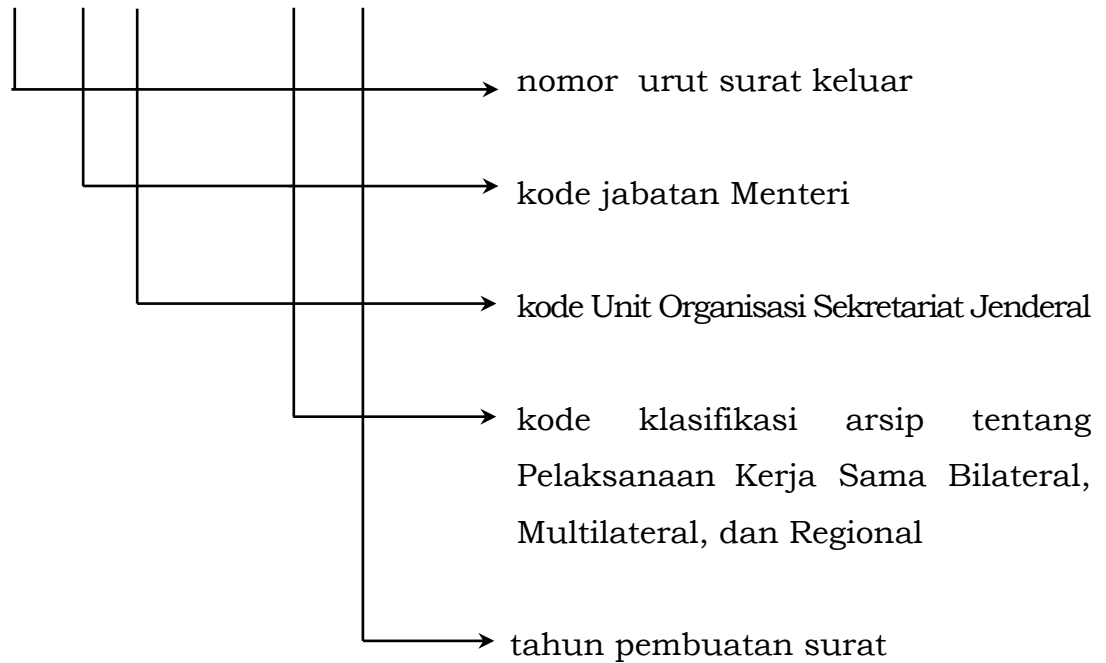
nomor urut surat keluar

kode jabatan Menteri

kode Unit Organisasi Sekretariat Jenderal

kode klasifikasi arsip tentang Pelaksanaan Kerja Sama Bilateral, Multilateral, dan Regional

tahun pembuatan surat